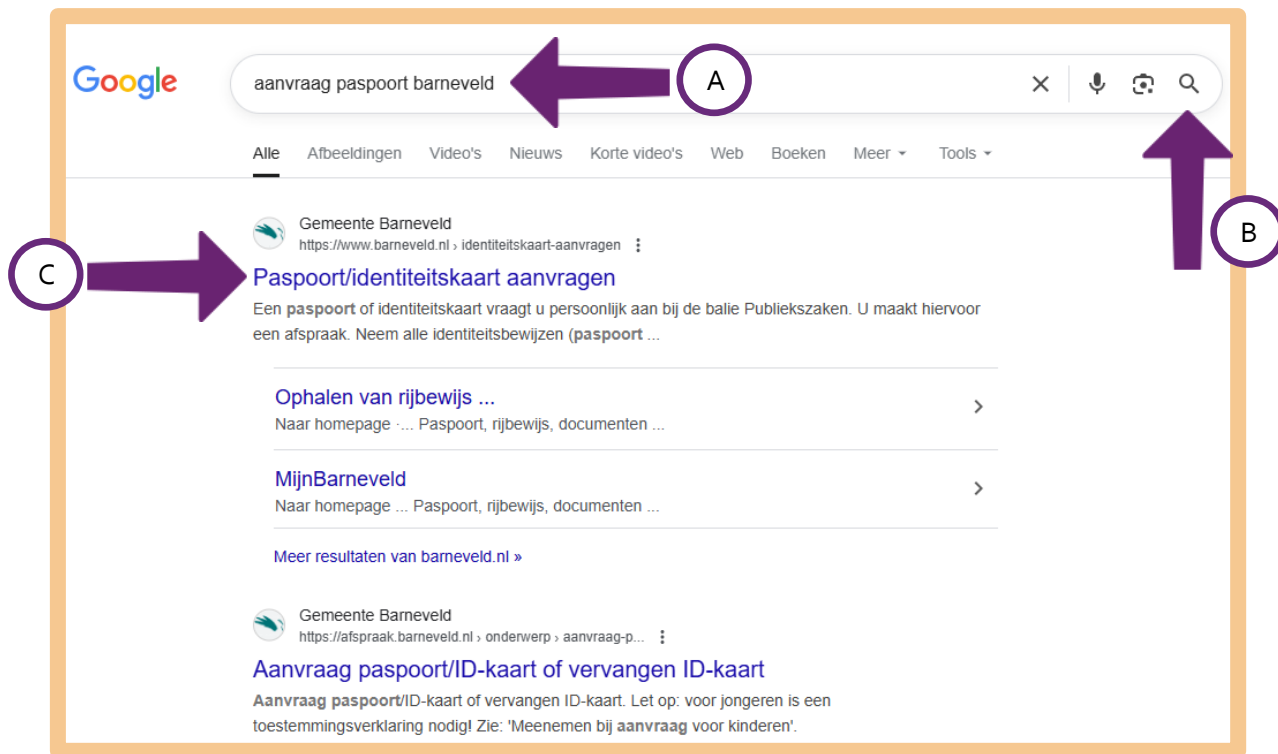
Google

aanvraag paspoort barneveld

A

B

C

Alle Afbeeldingen Video's Nieuws Korte video's Web Boeken Meer Tools

Gemeente Barneveld
https://www.barneveld.nl › identiteitskaart-aanvragen

Paspoort/identiteitskaart aanvragen

Een paspoort of identiteitskaart vraagt u persoonlijk aan bij de balie Publiekszaken. U maakt hiervoor een afspraak. Neem alle identiteitsbewijzen (paspoort ...

Ophalen van rijbewijs ...
Naar homepage ·... Paspoort, rijbewijs, documenten ...

MijnBarneveld
Naar homepage ... Paspoort, rijbewijs, documenten ...

Meer resultaten van barneveld.nl »

Gemeente Barneveld
https://afspraak.barneveld.nl › onderwerp › aanvraag-p...

Aanvraag paspoort/ID-kaart of vervangen ID-kaart

Aanvraag paspoort/ID-kaart of vervangen ID-kaart. Let op: voor jongeren is een toestemmingsverklaring nodig! Zie: 'Meenemen bij aanvraag voor kinderen'.